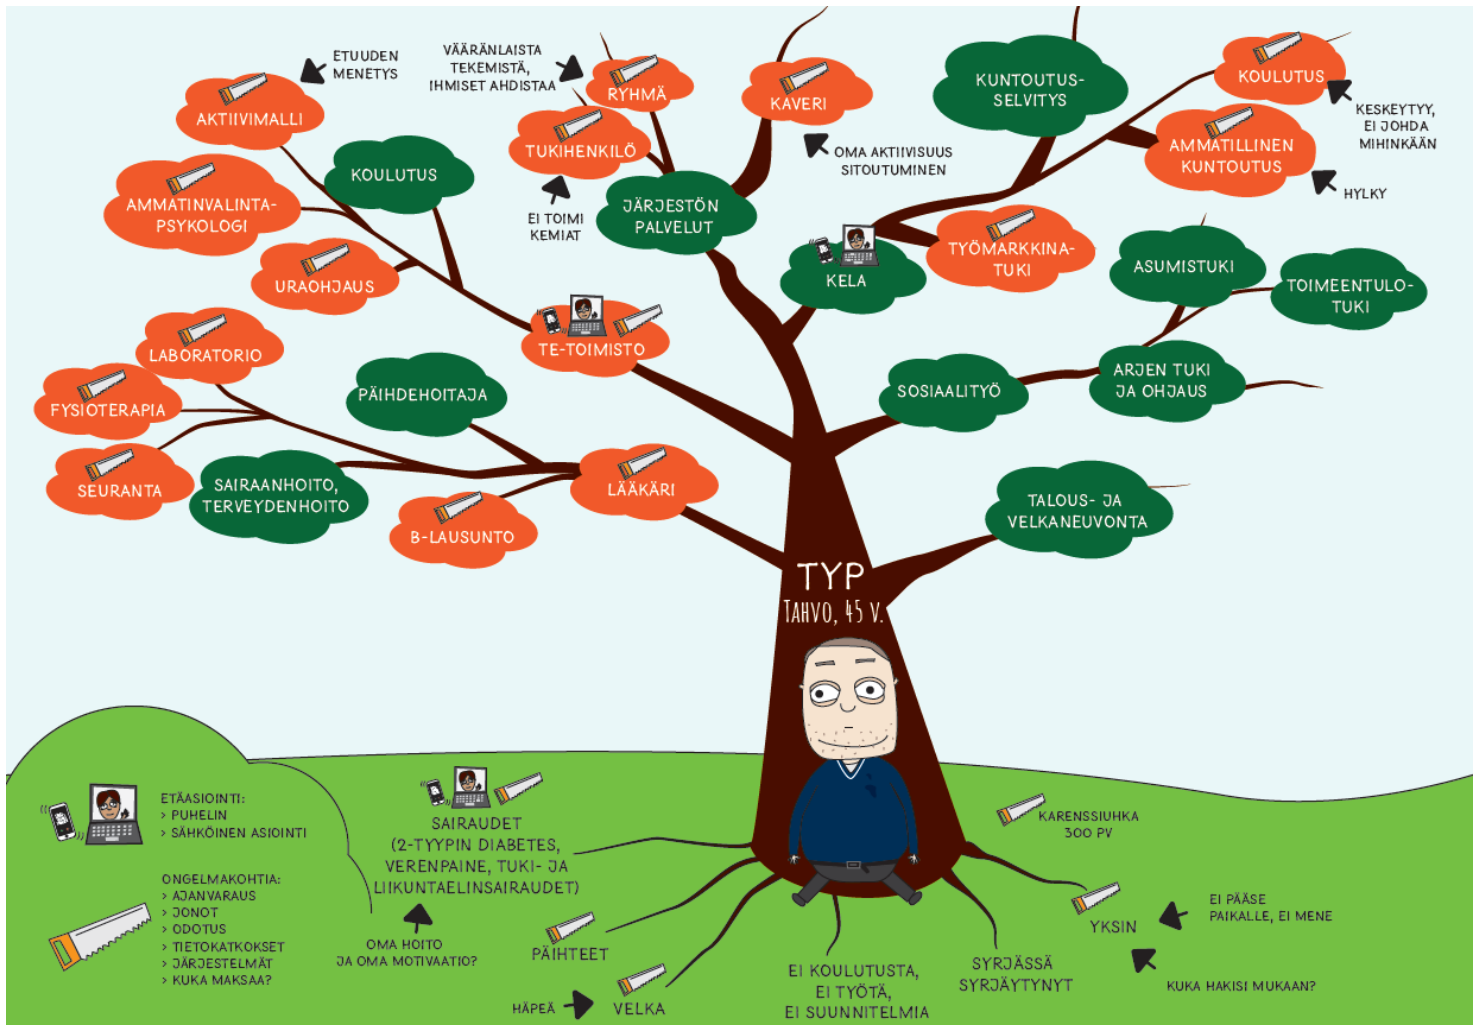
ETUUDEN MENETYS

VÄÄRÄNLAISTA TEKEMISTÄ, IHMISET AHDISTAA

RYHMÄ

KAVERI

KUNTOUTUS-SELVITYS

KOULUTUS

KESKEYTYY, EI JOHDA MIHINKÄÄN

AKTIIVIMALLI

KOULUTUS

TUKIHENKILÖ

OMA AKTIIVISUUS SITOUTUMINEN

AMMATILLINEN KUNTOUTUS

HYLKY

AMMATINVALINTA-PSYKOLOGI

EI TOIMI KEMIAT

JÄRJESTÖN PALVELUT

KELA

TYÖMARKKINA-TUKI

ASUMISTUKI

TOIMEENTULO-TUKI

URAOHJAUS

TE-TOIMISTO

LABORATORIO

PÄIHDEHOITAJA

SOSIAALITYÖ

ARJEN TUKI JA OHJAUS

FYSIOTERAPIA

SEURANTA

SAIRAANHOITO, TERVEYDENHOITO

LÄÄKÄRI

B-LAUSUNTO

TALOUS- JA VELKANEUVONTA

TYP
TAHVO, 45 V.

ETÄASIOINTI:
› PUHELIN
› SÄHKÖINEN ASIOINTI

ONGELMAKOHTIA:
› AJANVARAUS
› JONOT
› ODOTUS
› TIETOKATKOKSET
› JÄRJESTELMÄT
› KUKA MAKSAA?

SAIRAUDET (2-TYYPIN DIABETES, VERENPAINE, TUKI- JA LIIKUNTAELINSAIRAUDET)

OMA HOITO JA OMA MOTIVAATIO?

PÄIHTEET

HÄPEÄ

VELKA

EI KOULUTUSTA, EI TYÖTÄ, EI SUUNNITELMIA

SYRJÄSSÄ SYRJÄYTYNYT

KARENSSIUHKA 300 PV

YKSIN

EI PÄÄSE PAIKALLE, EI MENE

KUKA HAKISI MUKAAN?